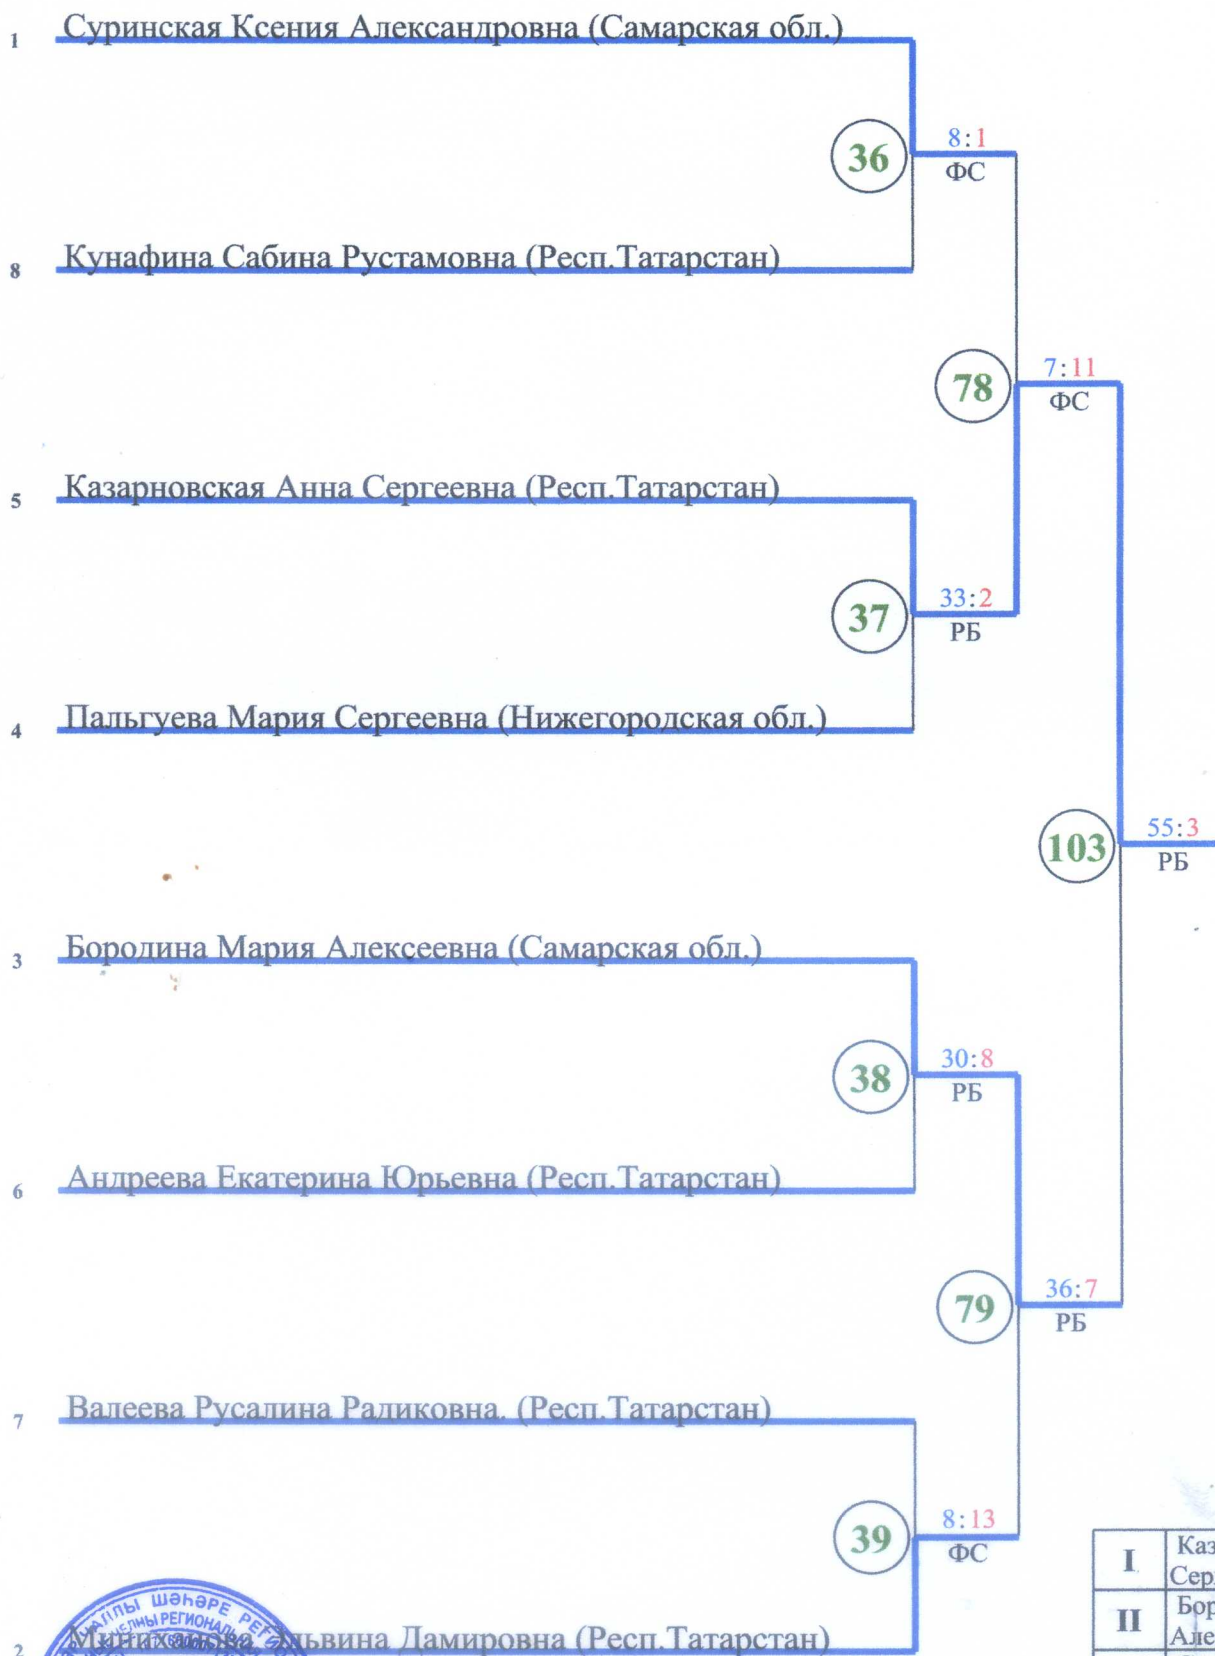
1 Суринская Ксения Александровна (Самарская обл.)

36

8:1
ФС

8 Кунафина Сабина Рустамовна (Респ.Татарстан)

78

7:11
ФС

5 Казарновская Анна Сергеевна (Респ.Татарстан)

37

33:2
РБ

4 Пальгуева Мария Сергеевна (Нижегородская обл.)

103

55:3
РБ

3 Бородина Мария Алексеевна (Самарская обл.)

38

30:8
РБ

6 Андреева Екатерина Юрьевна (Респ.Татарстан)

79

36:7
РБ

7 Валеева Русалина Радиковна. (Респ.Татарстан)

39

8:13
ФС

2 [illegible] Эльвина Дамировна (Респ.Татарстан)

| I | Каз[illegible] Сер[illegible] |
|---|---|
| II | Бор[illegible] Але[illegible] |

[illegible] шәһәре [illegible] Челны региональ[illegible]